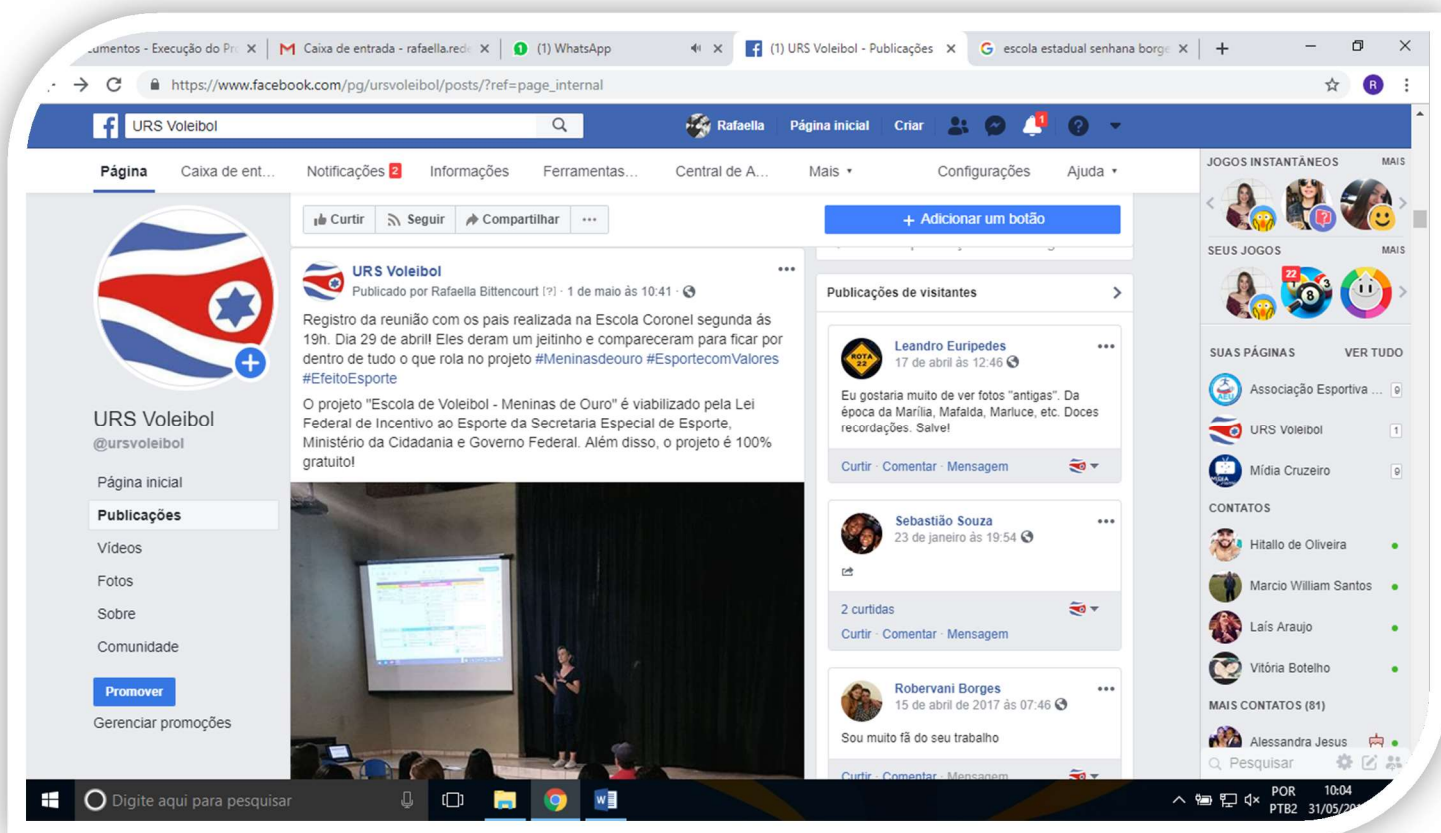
umentos - Execução do Pr × | Caixa de entrada - rafaella.red × | (1) WhatsApp × | (1) URS Voleibol - Publicações × | escola estadual senhana borge ×

https://www.facebook.com/pg/ursvoleibol/posts/?ref=page_internal

URS Voleibol

Rafaella Página inicial Criar

Página Caixa de ent... Notificações 2 Informações Ferramentas... Central de A... Mais Configurações Ajuda

Curtir Seguir Compartilhar ···

+ Adicionar um botão

URS Voleibol
@ursvoleibol

Página inicial
Publicações
Vídeos
Fotos
Sobre
Comunidade
Promover
Gerenciar promoções

URS Voleibol
Publicado por Rafaella Bittencourt [?] · 1 de maio às 10:41

Registro da reunião com os pais realizada na Escola Coronel segunda às 19h. Dia 29 de abril! Eles deram um jeitinho e compareceram para ficar por dentro de tudo o que rola no projeto #Meninasdeouro #EsportecomValores #EfeitoEsporte

O projeto "Escola de Voleibol - Meninas de Ouro" é viabilizado pela Lei Federal de Incentivo ao Esporte da Secretaria Especial de Esporte, Ministério da Cidadania e Governo Federal. Além disso, o projeto é 100% gratuito!

Publicações de visitantes

Leandro Euripedes
17 de abril às 12:46
Eu gostaria muito de ver fotos "antigas". Da época da Marília, Mafalda, Marluce, etc. Doces recordações. Salve!
Curtir · Comentar · Mensagem

Sebastião Souza
23 de janeiro às 19:54
2 curtidas
Curtir · Comentar · Mensagem

Robervani Borges
15 de abril de 2017 às 07:46
Sou muito fã do seu trabalho
Curtir · Comentar · Mensagem

JOGOS INSTANTÂNEOS MAIS
SEUS JOGOS MAIS
SUAS PÁGINAS VER TUDO
Associação Esportiva ... 9
URS Voleibol 1
Mídia Cruzeiro 9
CONTATOS
Hitallo de Oliveira
Marcio William Santos
Laís Araujo
Vitória Botelho
MAIS CONTATOS (81)
Alessandra Jesus
Pesquisar

Digite aqui para pesquisar
POR PTB2 10:04 31/05/20